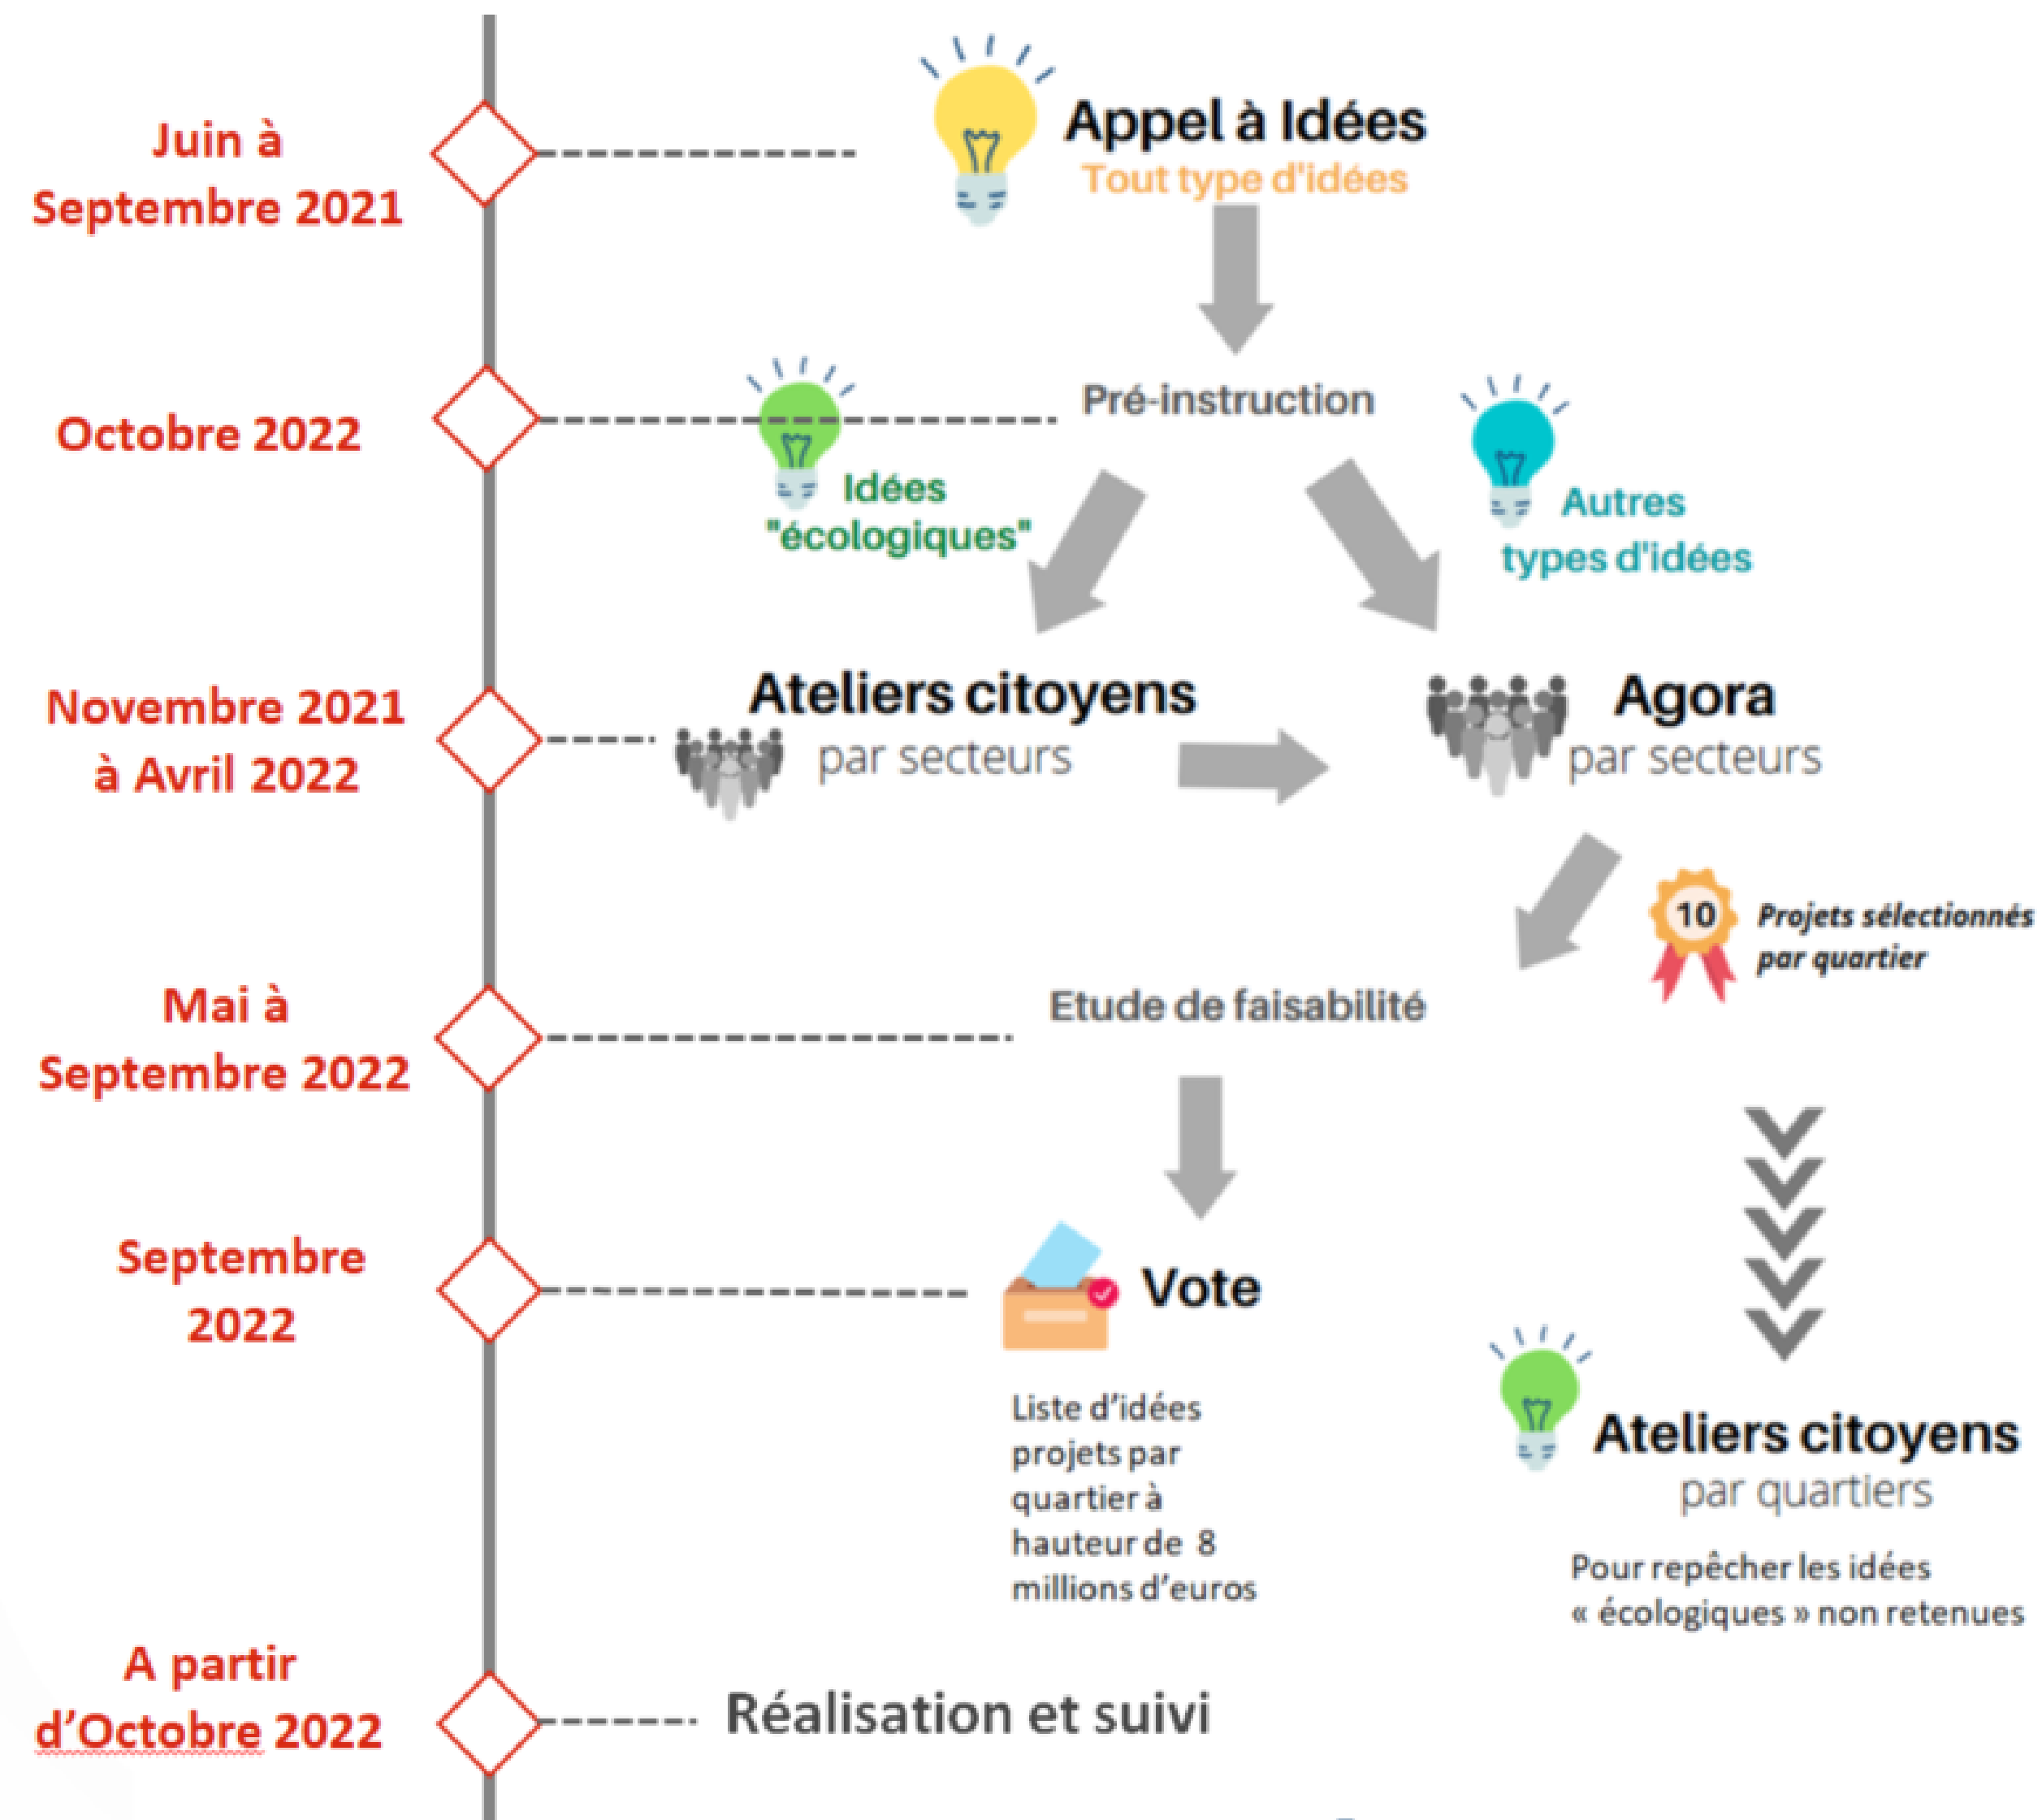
Juin à Septembre 2021

Appel à Idées
Tout type d'idées

Octobre 2022

Pré-instruction

Idées "écologiques"

Autres types d'idées

Novembre 2021 à Avril 2022

Ateliers citoyens
par secteurs

Agora
par secteurs

10

Projets sélectionnés par quartier

Mai à Septembre 2022

Etude de faisabilité

Septembre 2022

Vote

Liste d'idées projets par quartier à hauteur de 8 millions d'euros

Ateliers citoyens
par quartiers

Pour repêcher les idées « écologiques » non retenues

A partir d'Octobre 2022

Réalisation et suivi